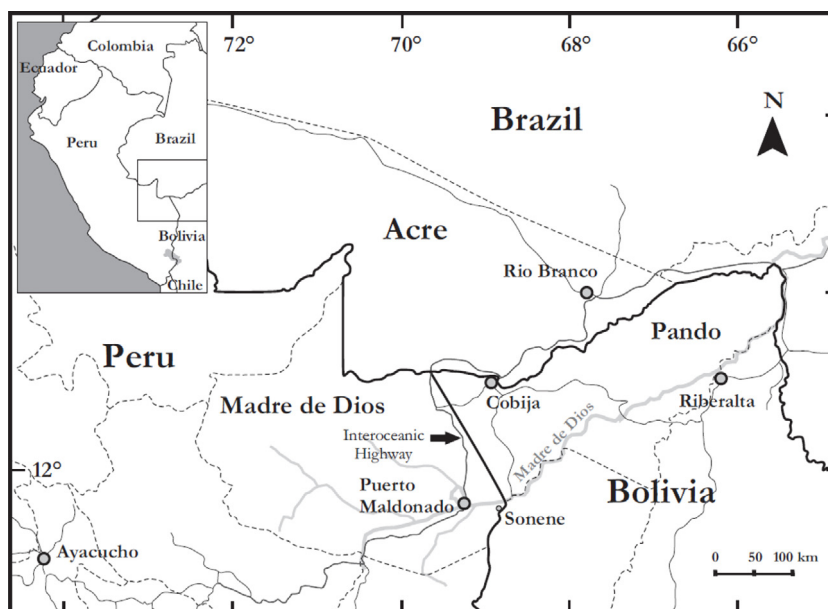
Colombia
Ecuador
Peru
Brazil
Bolivia
Chile

72°
70°
68°
66°

Brazil
N
Acre
Rio Branco
Pando
Peru
Cobija
Riberalta
Madre de Dios
Interoceanic Highway
Madre de Dios
12°
Puerto Maldonado
Sonene
Bolivia
Ayacucho
0 50 100 km